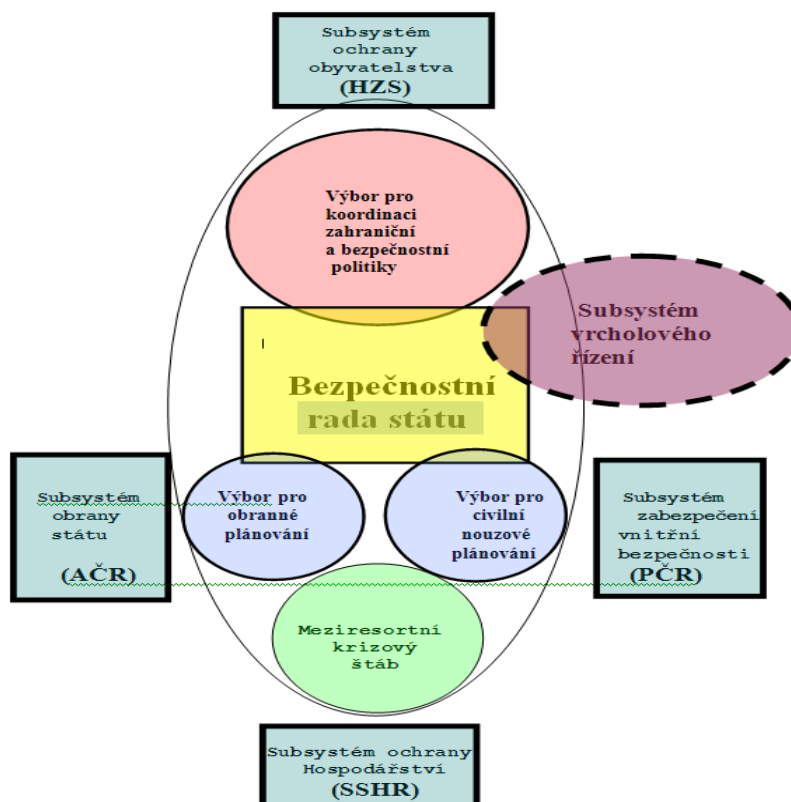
Subsystém ochrany obyvatelstva (HZS)

Výbor pro koordinaci zahraniční a bezpečnostní politiky

Subsystém vrcholového řízení

Bezpečnostní rada státu

Subsystém obrany státu (AČR)

Výbor pro obranné plánování

Výbor pro civilní nouzové plánování

Subsystém zabezpečení vnitřní bezpečnosti (PČR)

Meziresortní krizový štáb

Subsystém ochrany Hospodářství (SSHR)